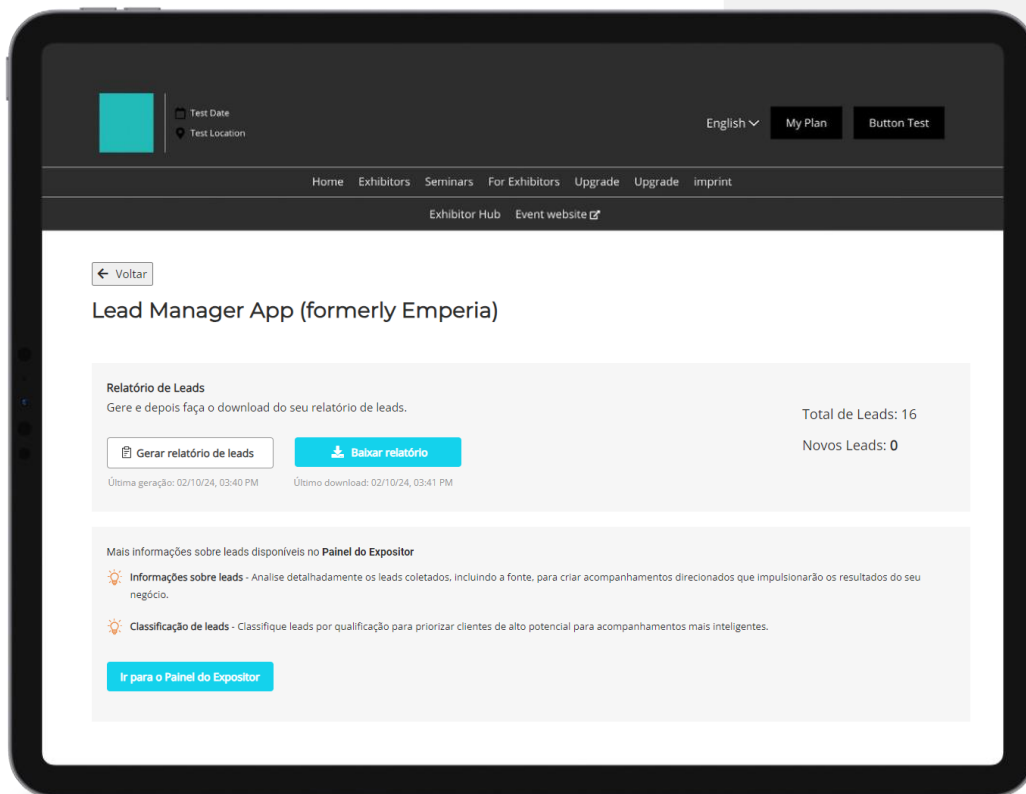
Test Date
Test Location

English My Plan Button Test

Home Exhibitors Seminars For Exhibitors Upgrade Upgrade imprint

Exhibitor Hub Event website

← Voltar

Lead Manager App (formerly Emperia)

Relatório de Leads
Gere e depois faça o download do seu relatório de leads.

Gerar relatório de leads
Última geração: 02/10/24, 03:40 PM

Baixar relatório
Último download: 02/10/24, 03:41 PM

Total de Leads: 16
Novos Leads: 0

Mais informações sobre leads disponíveis no Painel do Expositor

Informações sobre leads - Analise detalhadamente os leads coletados, incluindo a fonte, para criar acompanhamentos direcionados que impulsionarão os resultados do seu negócio.

Classificação de leads - Classifique leads por qualificação para priorizar clientes de alto potencial para acompanhamentos mais inteligentes.

Ir para o Painel do Expositor